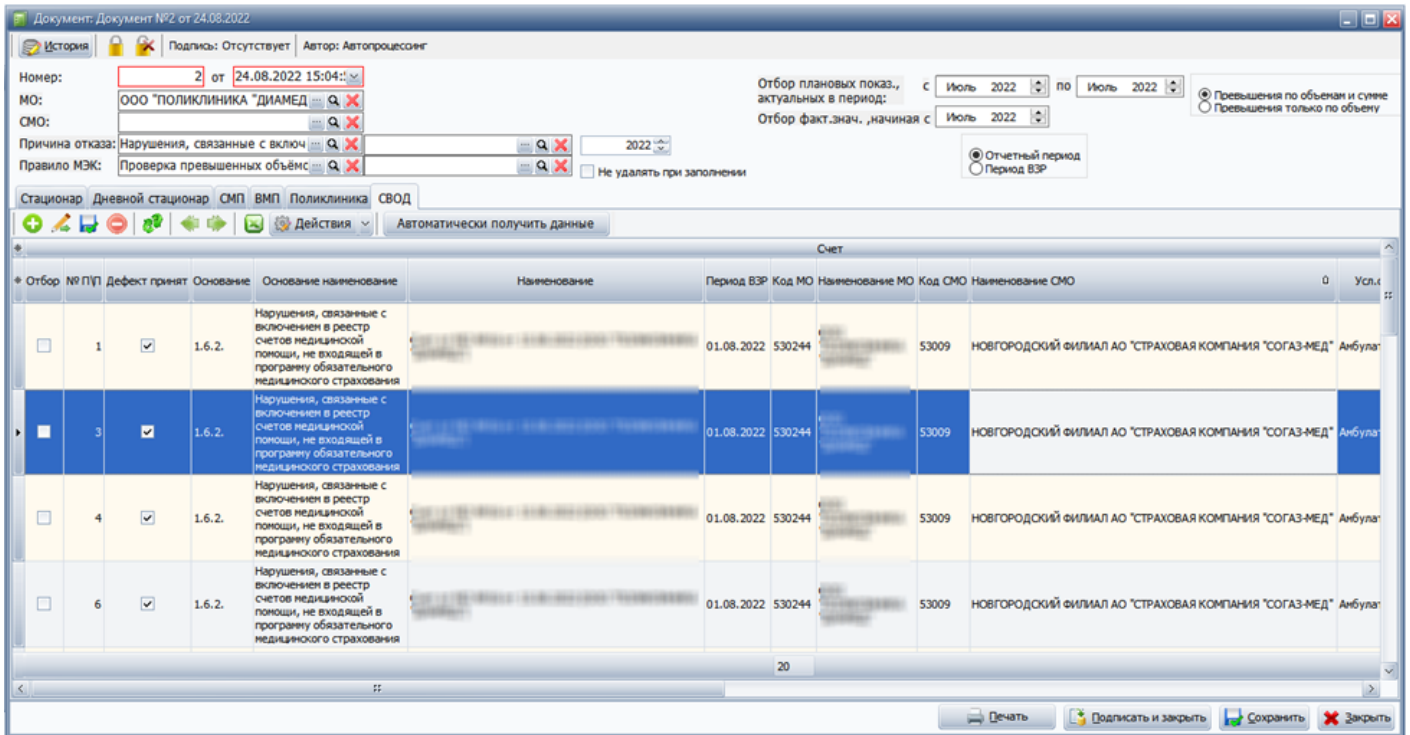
Документ: Документ №2 от 24.08.2022

История | Подпись: Отсутствует | Автор: Автопроцессинг

Номер: 2 от 24.08.2022 15:04:
МО: ООО "ПОЛИКЛИНИКА "ДИАМЕД
СМО:
Причина отказа: Нарушения, связанные с включ
Правило МЭК: Проверка превышенных объём
2022
Не удалять при заполнении

Отбор плановых показ., актуальных в период: с Июль 2022 по Июль 2022
Отбор факт.знач. ,начиная с Июль 2022

Превышения по объемам и сумме
Превышения только по объему

Отчетный период
Период ВЗР

Стационар | Дневной стационар | СМП | ВМП | Поликлиника | СВОД

Действия | Автоматически получить данные

Счет

| Отбор | № П\П | Дефект принят | Основание | Основание наименование | Наименование | Период ВЗР | Код МО | Наименование МО | Код СМО | Наименование СМО | Усл. |
|---|---|---|---|---|---|---|---|---|---|---|---|
| | 1 | ✓ | 1.6.2. | Нарушения, связанные с включением в реестр счетов медицинской помощи, не входящей в программу обязательного медицинского страхования | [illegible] | 01.08.2022 | 530244 | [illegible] | 53009 | НОВГОРОДСКИЙ ФИЛИАЛ АО "СТРАХОВАЯ КОМПАНИЯ "СОГАЗ-МЕД" | Амбула |
| | 3 | ✓ | 1.6.2. | Нарушения, связанные с включением в реестр счетов медицинской помощи, не входящей в программу обязательного медицинского страхования | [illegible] | 01.08.2022 | 530244 | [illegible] | 53009 | НОВГОРОДСКИЙ ФИЛИАЛ АО "СТРАХОВАЯ КОМПАНИЯ "СОГАЗ-МЕД" | Амбула |
| | 4 | ✓ | 1.6.2. | Нарушения, связанные с включением в реестр счетов медицинской помощи, не входящей в программу обязательного медицинского страхования | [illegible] | 01.08.2022 | 530244 | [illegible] | 53009 | НОВГОРОДСКИЙ ФИЛИАЛ АО "СТРАХОВАЯ КОМПАНИЯ "СОГАЗ-МЕД" | Амбула |
| | 6 | ✓ | 1.6.2. | Нарушения, связанные с включением в реестр счетов медицинской помощи, не входящей в программу обязательного медицинского страхования | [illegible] | 01.08.2022 | 530244 | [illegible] | 53009 | НОВГОРОДСКИЙ ФИЛИАЛ АО "СТРАХОВАЯ КОМПАНИЯ "СОГАЗ-МЕД" | Амбула |

20

Печать | Подписать и закрыть | Сохранить | Закрыть